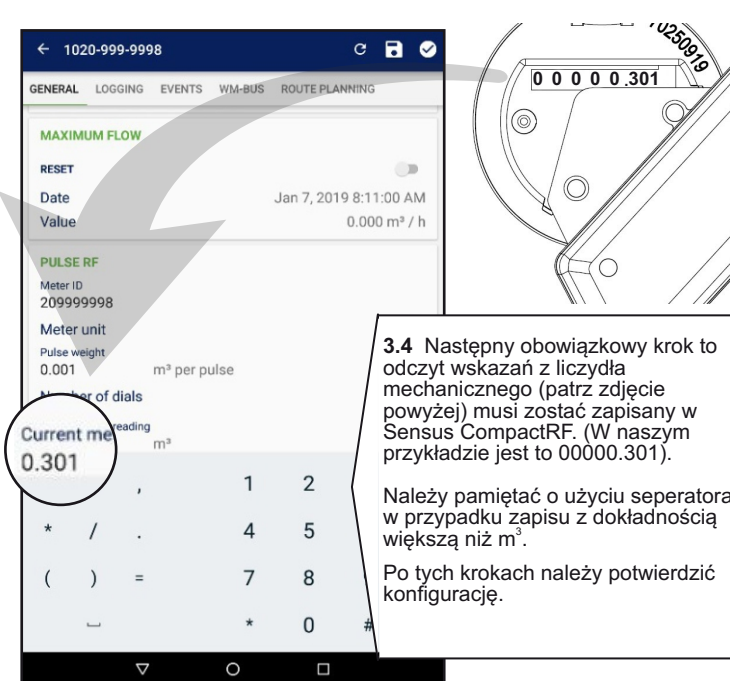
← 1020-999-9998

GENERAL LOGGING EVENTS WM-BUS ROUTE PLANNING

MAXIMUM FLOW

RESET

Date Jan 7, 2019 8:11:00 AM

Value 0.000 m³ / h

PULSE RF

Meter ID
209999998

Meter unit

Pulse weight
0.001 m³ per pulse

Number of dials

reading
m³

Current me
0.301

,  1  2
*  /  .  4  5
(  )  =  7  8
⎵  *  0  #

10250919

0 0 0 0 0.301

**3.4** Następny obowiązkowy krok to odczyt wskazań z liczydła mechanicznego (patrz zdjęcie powyżej) musi zostać zapisany w Sensus CompactRF. (W naszym przykładzie jest to 00000.301).

Należy pamiętać o użyciu seperatora w przypadku zapisu z dokładnością większą niż $m^3$.

Po tych krokach należy potwierdzić konfigurację.